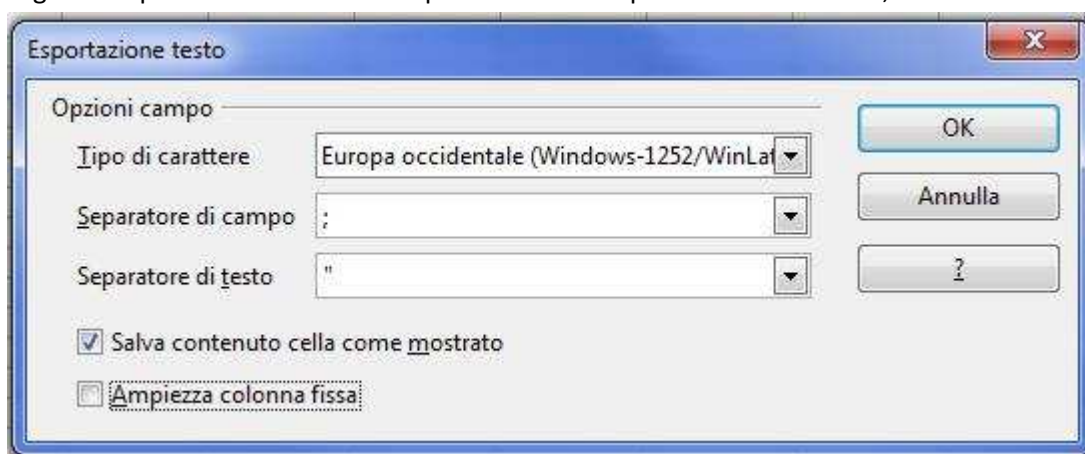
Esportazione testo

Opzioni campo

Tipo di carattere
Europa occidentale (Windows-1252/WinLat

Separatore di campo
;

Separatore di testo
"

Salva contenuto cella come mostrato

Ampiezza colonna fissa

OK

Annulla

?